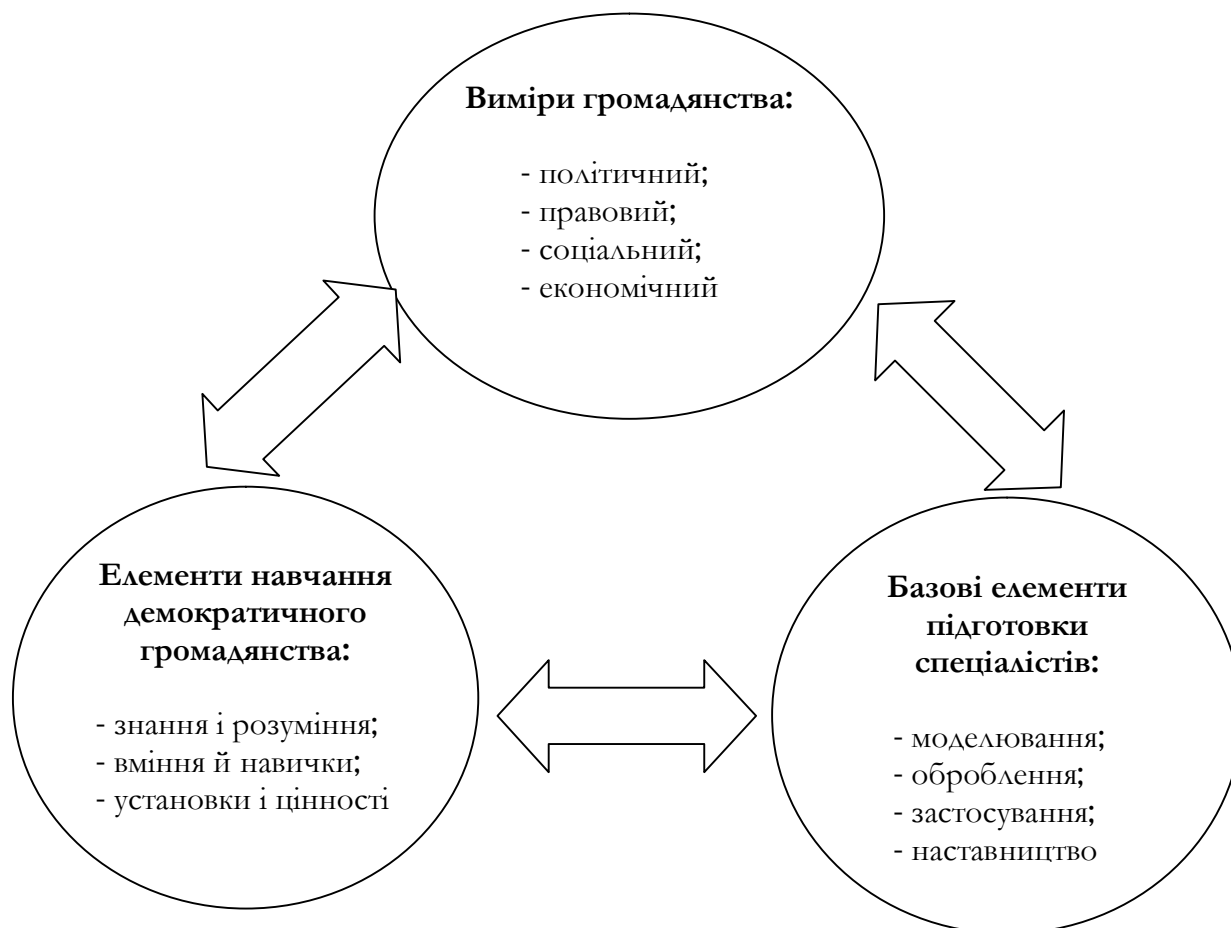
Виміри громадянства:

- політичний;
- правовий;
- соціальний;
- економічний

Елементи навчання демократичного громадянства:

- знання і розуміння;
- вміння й навички;
- установки і цінності

Базові елементи підготовки спеціалістів:

- моделювання;
- оброблення;
- застосування;
- наставництво